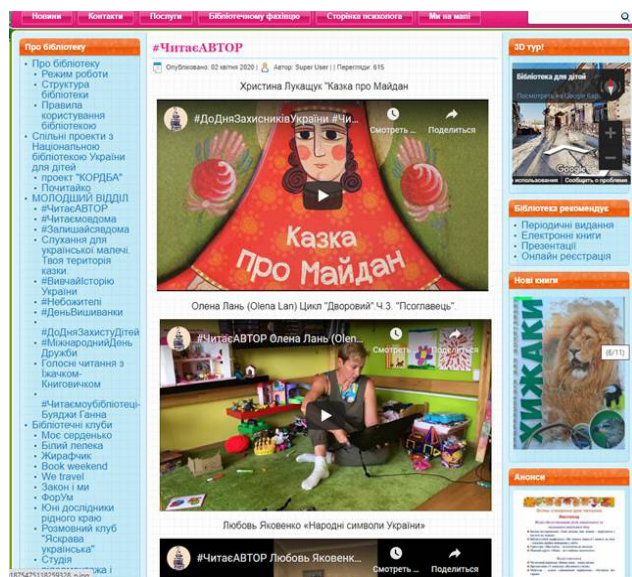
Новини | Контакти | Послуги | Бібліотечному фахівцю | Сторінка психолога | Ми на мапі

Про бібліотеку

- Про бібліотеку
  - Режим роботи
  - Структура бібліотеки
  - Правила користування бібліотекою
- Спільні проекти з Національною бібліотекою України для дітей
  - проект "КОРДБА"
  - Почитайко
- МОЛОДШИЙ ВІДДІЛ
  - #ЧитаєАВТОР
  - #Читаємовдома
  - #Залишайсявдома
  - Слухання для української малечі. Твоя територія казки.
  - #Вивчайісторію України
  - #Небожителі
  - #ДеньВишиванки
  - #ДоДняЗахистуДітей
  - #МіжнароднийДень Дружби
  - Голосні читання з їжачком-Книговичком
  - #Читаємоубібліотеці-Буяджи Ганна
- Бібліотечні клуби
  - Моє серденько
  - Білий лелека
  - Жирафчик
  - Book weekend
  - We travel
  - Закон і ми
  - ФорУМ
  - Юні дослідники рідного краю
  - Розмовний клуб "Яскрава українська"
  - Студія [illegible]

#ЧитаєАВТОР

Опубліковано: 02 квітня 2020 | Автор: Super User | Перегляди: 615

Христина Лукащук "Казка про Майдан"

#ДоДняЗахисниківУкраїни #Чи... Смотреть позже Поделиться

Казка про Майдан

Олена Лань (Olena Lan) Цикл "Дворовий" Ч.3. "Псогавець"

#ЧитаєАВТОР Олена Лань (Olen... Смотреть позже Поделиться

Любовь Яковенко «Народні символи України»

#ЧитаєАВТОР Любовь Яковенк... Смотреть позже Поделиться

3D тур!

Бібліотека для дітей
Посмотреть в Google Картах
использование | Сообщить о проблеме

Бібліотека рекомендує

- Періодичні видання
- Електронні книги
- Презентації
- Онлайн реєстрація

Нові книги

ХИЖАКИ
(6/11)

Анонси

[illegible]